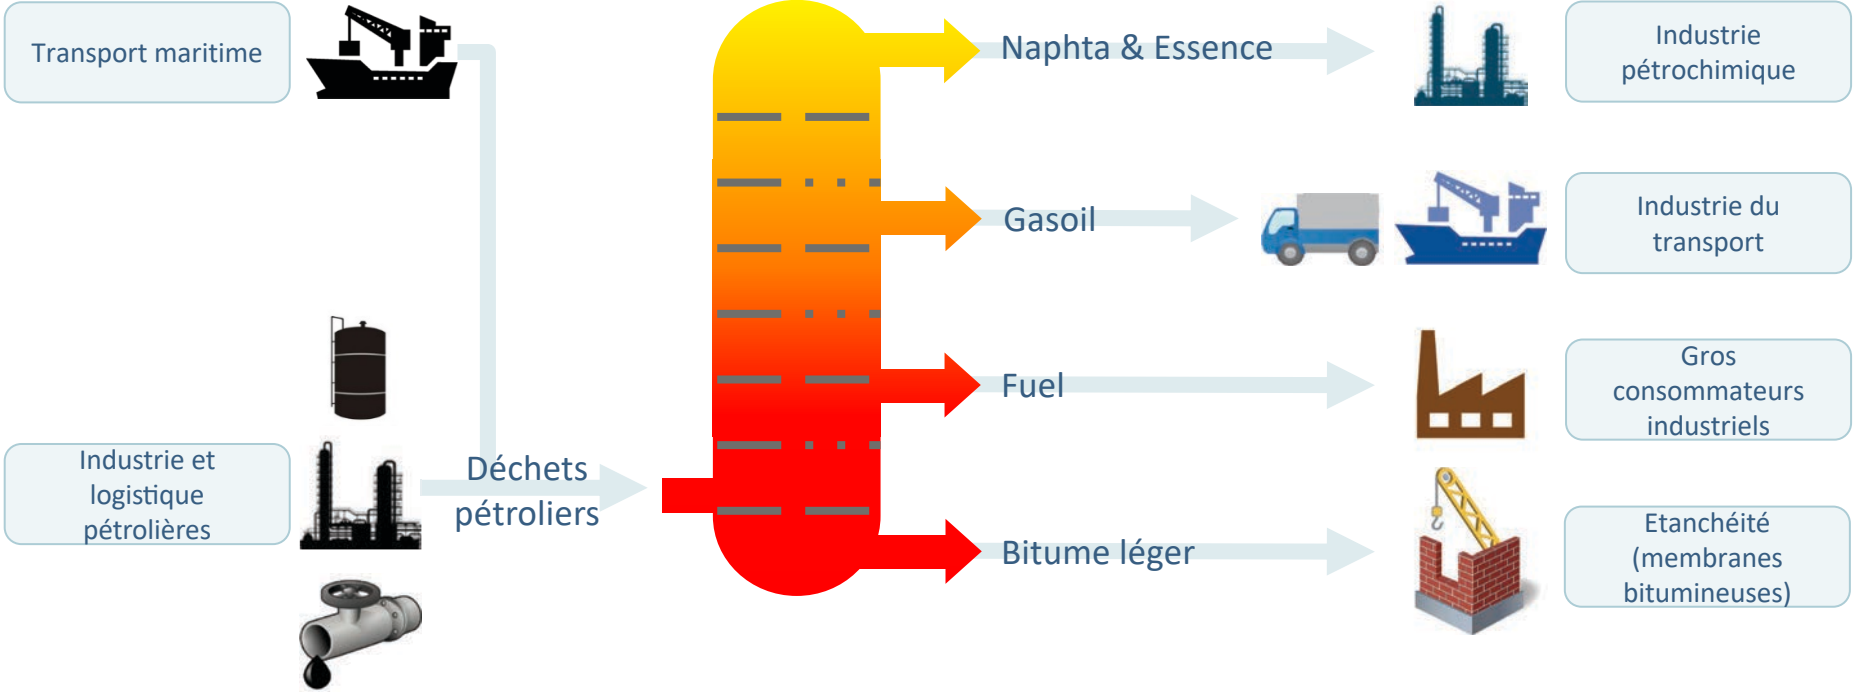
Transport maritime

Industrie et logistique pétrolières

Déchets pétroliers

Naphta & Essence

Gasoil

Fuel

Bitume léger

Industrie pétrochimique

Industrie du transport

Gros consommateurs industriels

Etanchéité (membranes bitumineuses)